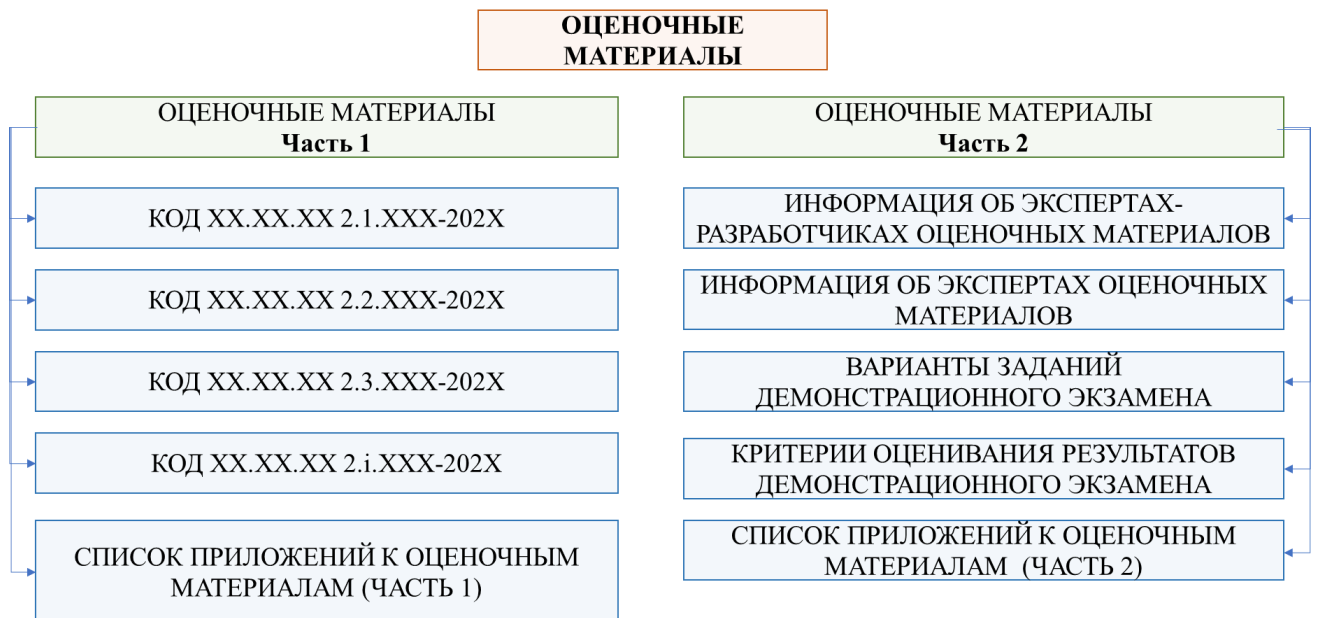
ОЦЕНОЧНЫЕ МАТЕРИАЛЫ

ОЦЕНОЧНЫЕ МАТЕРИАЛЫ
Часть 1

КОД XX.XX.XX 2.1.XXX-202X

КОД XX.XX.XX 2.2.XXX-202X

КОД XX.XX.XX 2.3.XXX-202X

КОД XX.XX.XX 2.i.XXX-202X

СПИСОК ПРИЛОЖЕНИЙ К ОЦЕНОЧНЫМ МАТЕРИАЛАМ (ЧАСТЬ 1)

ОЦЕНОЧНЫЕ МАТЕРИАЛЫ
Часть 2

ИНФОРМАЦИЯ ОБ ЭКСПЕРТАХ-РАЗРАБОТЧИКАХ ОЦЕНОЧНЫХ МАТЕРИАЛОВ

ИНФОРМАЦИЯ ОБ ЭКСПЕРТАХ ОЦЕНОЧНЫХ МАТЕРИАЛОВ

ВАРИАНТЫ ЗАДАНИЙ ДЕМОНСТРАЦИОННОГО ЭКЗАМЕНА

КРИТЕРИИ ОЦЕНИВАНИЯ РЕЗУЛЬТАТОВ ДЕМОНСТРАЦИОННОГО ЭКЗАМЕНА

СПИСОК ПРИЛОЖЕНИЙ К ОЦЕНОЧНЫМ МАТЕРИАЛАМ (ЧАСТЬ 2)